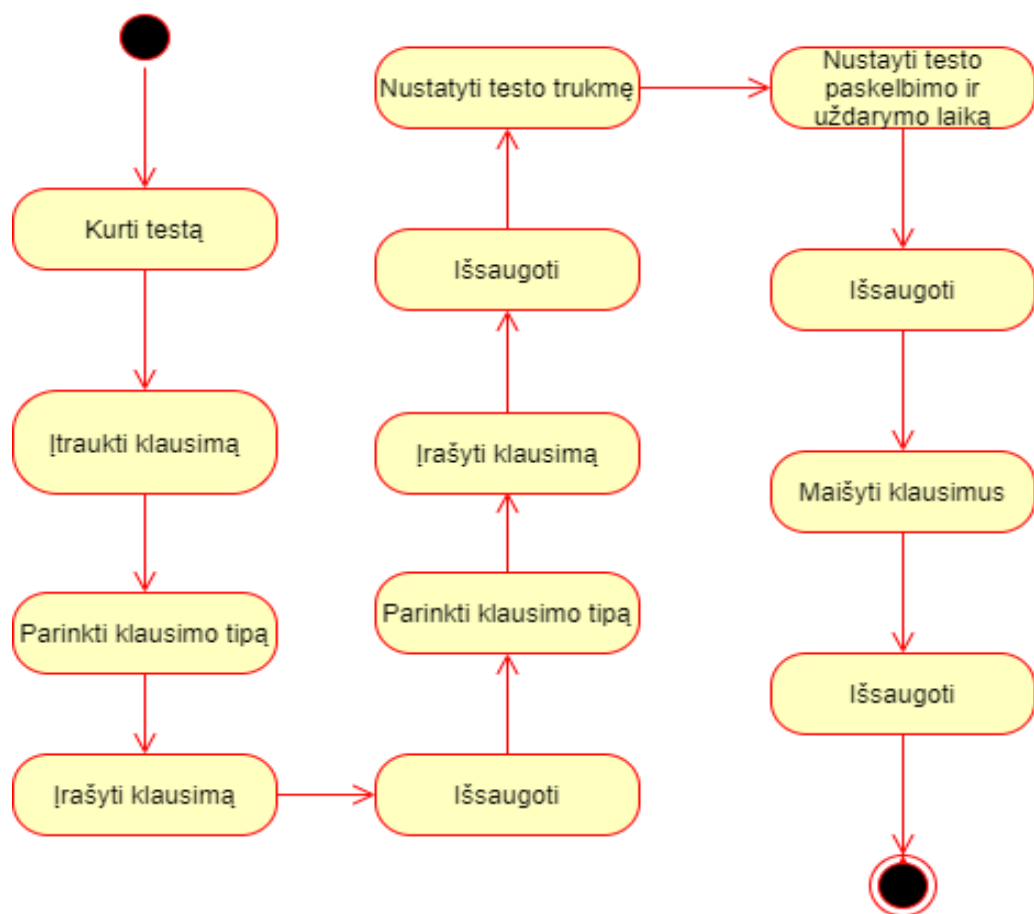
Kurti testą

Įtraukti klausimą

Parinkti klausimo tipą

Įrašyti klausimą

Išsaugoti

Parinkti klausimo tipą

Įrašyti klausimą

Išsaugoti

Nustatyti testo trukmę

Nustatyti testo paskelbimo ir uždarymo laiką

Išsaugoti

Maišyti klausimus

Išsaugoti